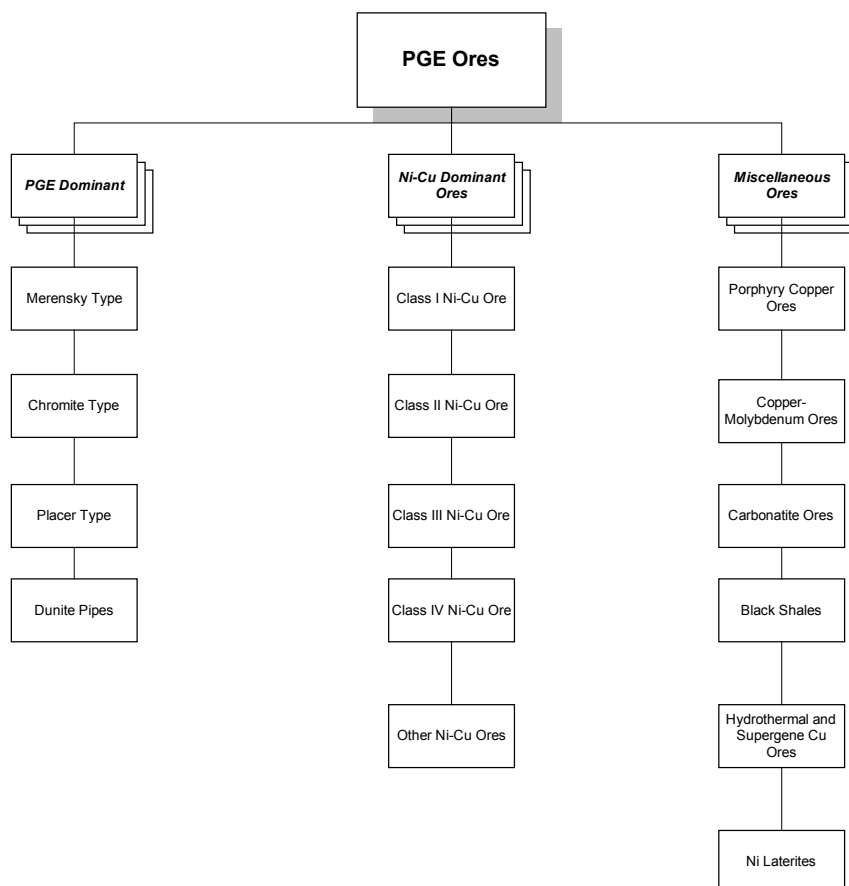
PGE Ores

PGE Dominant

Merensky Type

Chromite Type

Placer Type

Dunite Pipes

Ni-Cu Dominant Ores

Class I Ni-Cu Ore

Class II Ni-Cu Ore

Class III Ni-Cu Ore

Class IV Ni-Cu Ore

Other Ni-Cu Ores

Miscellaneous Ores

Porphyry Copper Ores

Copper-Molybdenum Ores

Carbonatite Ores

Black Shales

Hydrothermal and Supergene Cu Ores

Ni Laterites